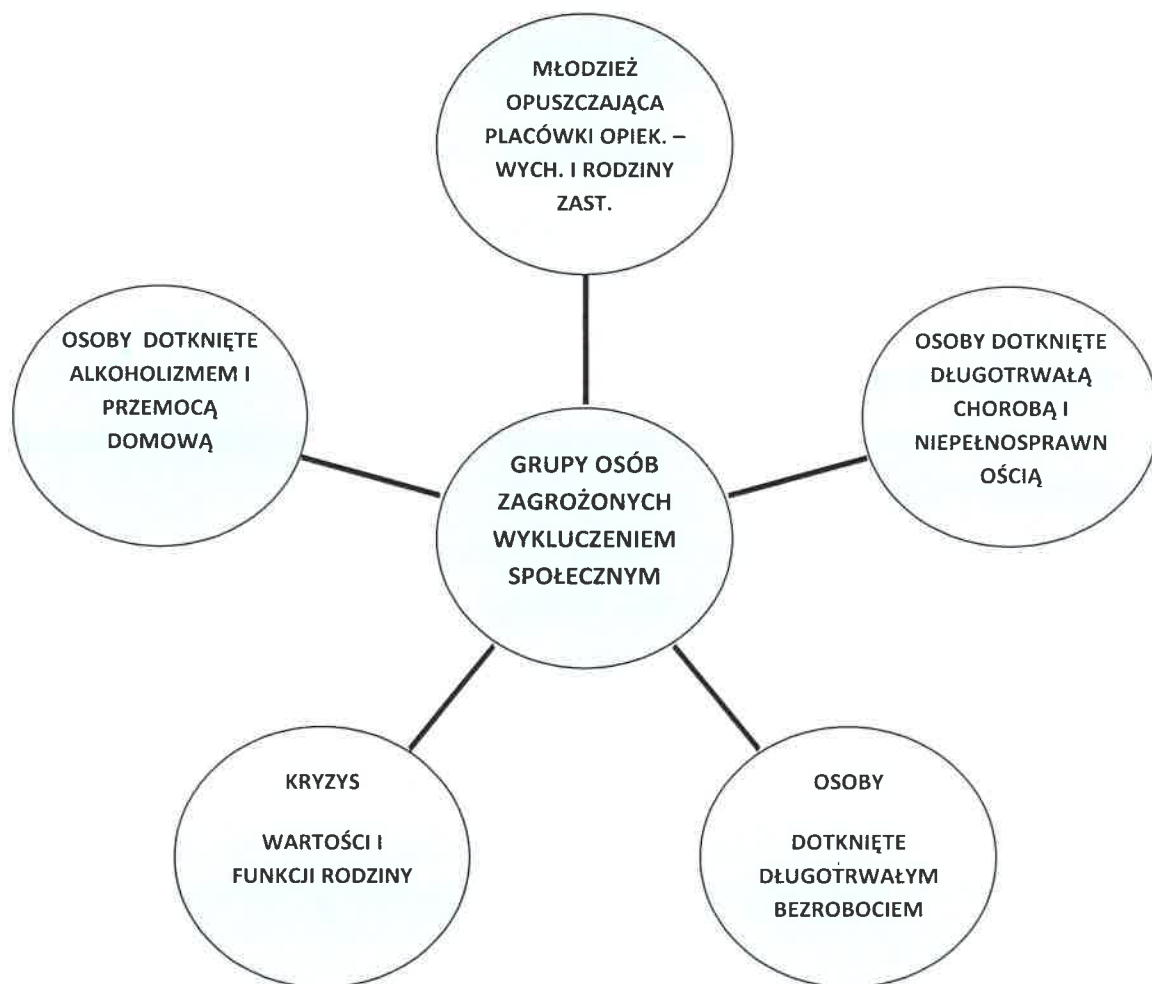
MŁODZIEŻ OPUSZCZAJĄCA PLACÓWKI OPIEK. – WYCH. I RODZINY ZAST.

OSOBY DOTKNIĘTE ALKOHOLIZMEM I PRZEMOCĄ DOMOWĄ

GRUPY OSÓB ZAGROŻONYCH WYKLUCZENIEM SPOŁECZNYM

OSOBY DOTKNIĘTE DŁUGOTRWAŁĄ CHOROBĄ I NIEPEŁNOSPRAWNOŚCIĄ

KRYZYS

WARTOŚCI I FUNKCJI RODZINY

OSOBY

DOTKNIĘTE DŁUGOTRWAŁYM BEZROBOCIEM